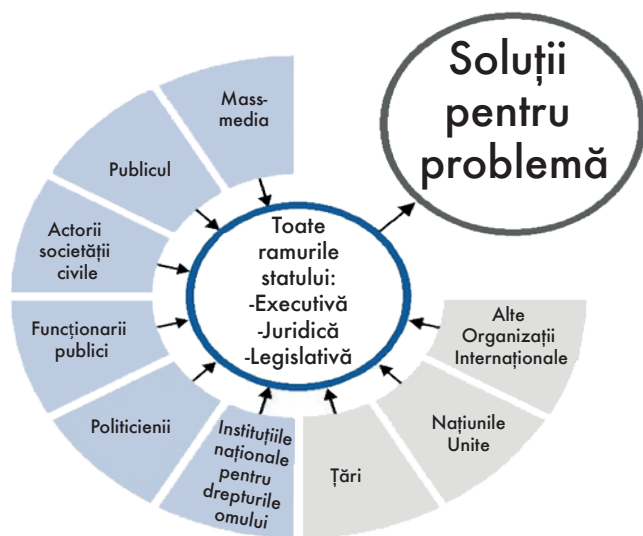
Soluții pentru problemă

Mass-media

Publicul

Actorii societății civile

Funcționarii publici

Politicienii

Instituțiile naționale pentru drepturile omului

Toate ramurile statului:
-Executivă
-Juridică
-Legislativă

Alte Organizații Internaționale

Națiunile Unite

Țări